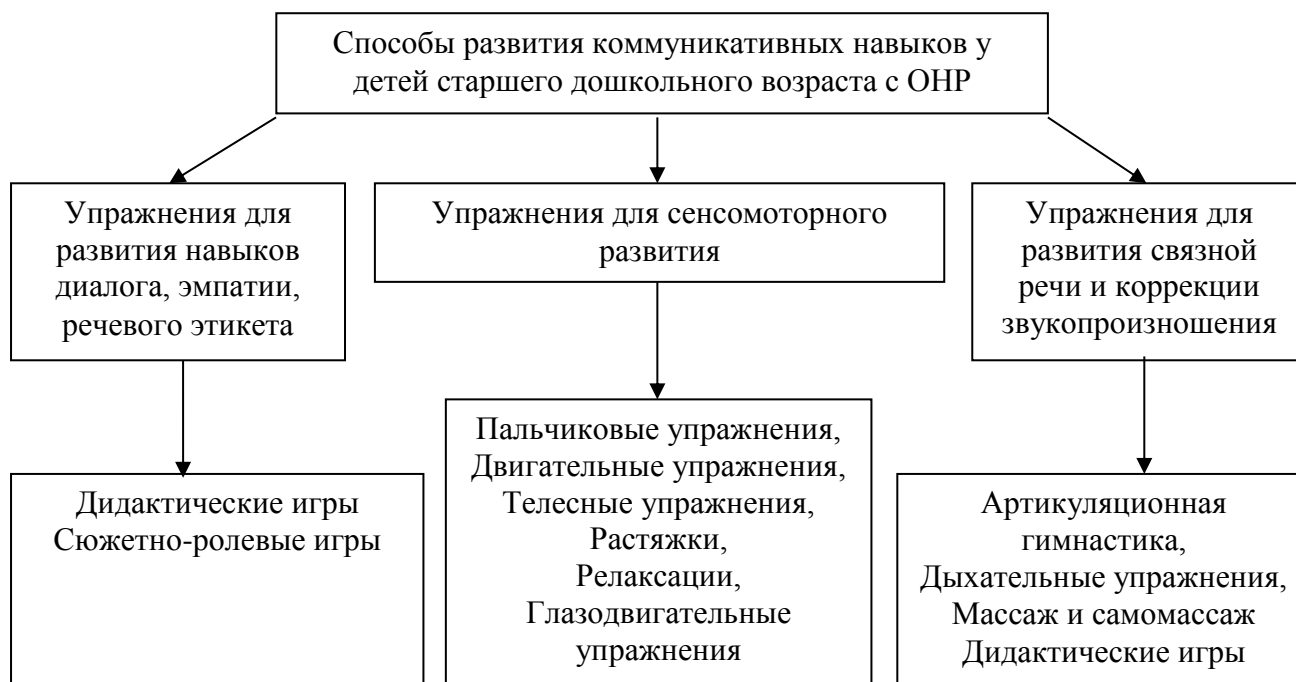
Способы развития коммуникативных навыков у детей старшего дошкольного возраста с ОНР

Упражнения для развития навыков диалога, эмпатии, речевого этикета

Дидактические игры
Сюжетно-ролевые игры

Упражнения для сенсомоторного развития

Пальчиковые упражнения,
Двигательные упражнения,
Телесные упражнения,
Растяжки,
Релаксации,
Глазодвигательные упражнения

Упражнения для развития связной речи и коррекции звукопроизношения

Артикуляционная гимнастика,
Дыхательные упражнения,
Массаж и самомассаж
Дидактические игры